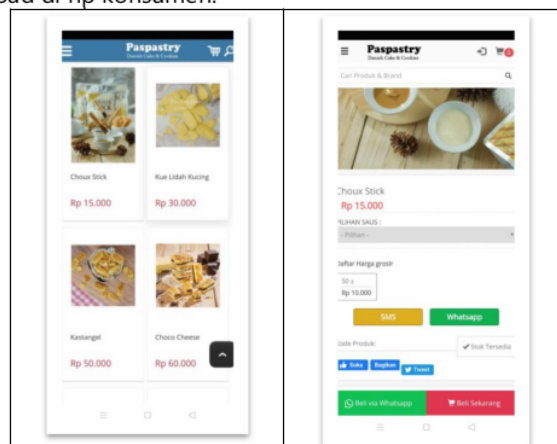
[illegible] di hp konsumen.

| | |
|---|---|
| Paspastry Danish Cake & Cookies<br>Choux Stick<br>Rp 15.000<br>Kue Lidah Kucing<br>Rp 30.000<br>Kastangel<br>Rp 50.000<br>Choco Cheese<br>Rp 60.000 | Paspastry Danish Cake & Cookies<br>Cari Produk & Brand<br>Choux Stick<br>Rp 15.000<br>PILIHAN SAUS :<br>-- Pilihan --<br>Daftar Harga grosir<br>50 s<br>Rp 10.000<br>SMS<br>Whatsapp<br>Kode Produk:<br>Stok Tersedia<br>Suka Bagikan Tweet<br>Beli via Whatsapp<br>Beli Sekarang |